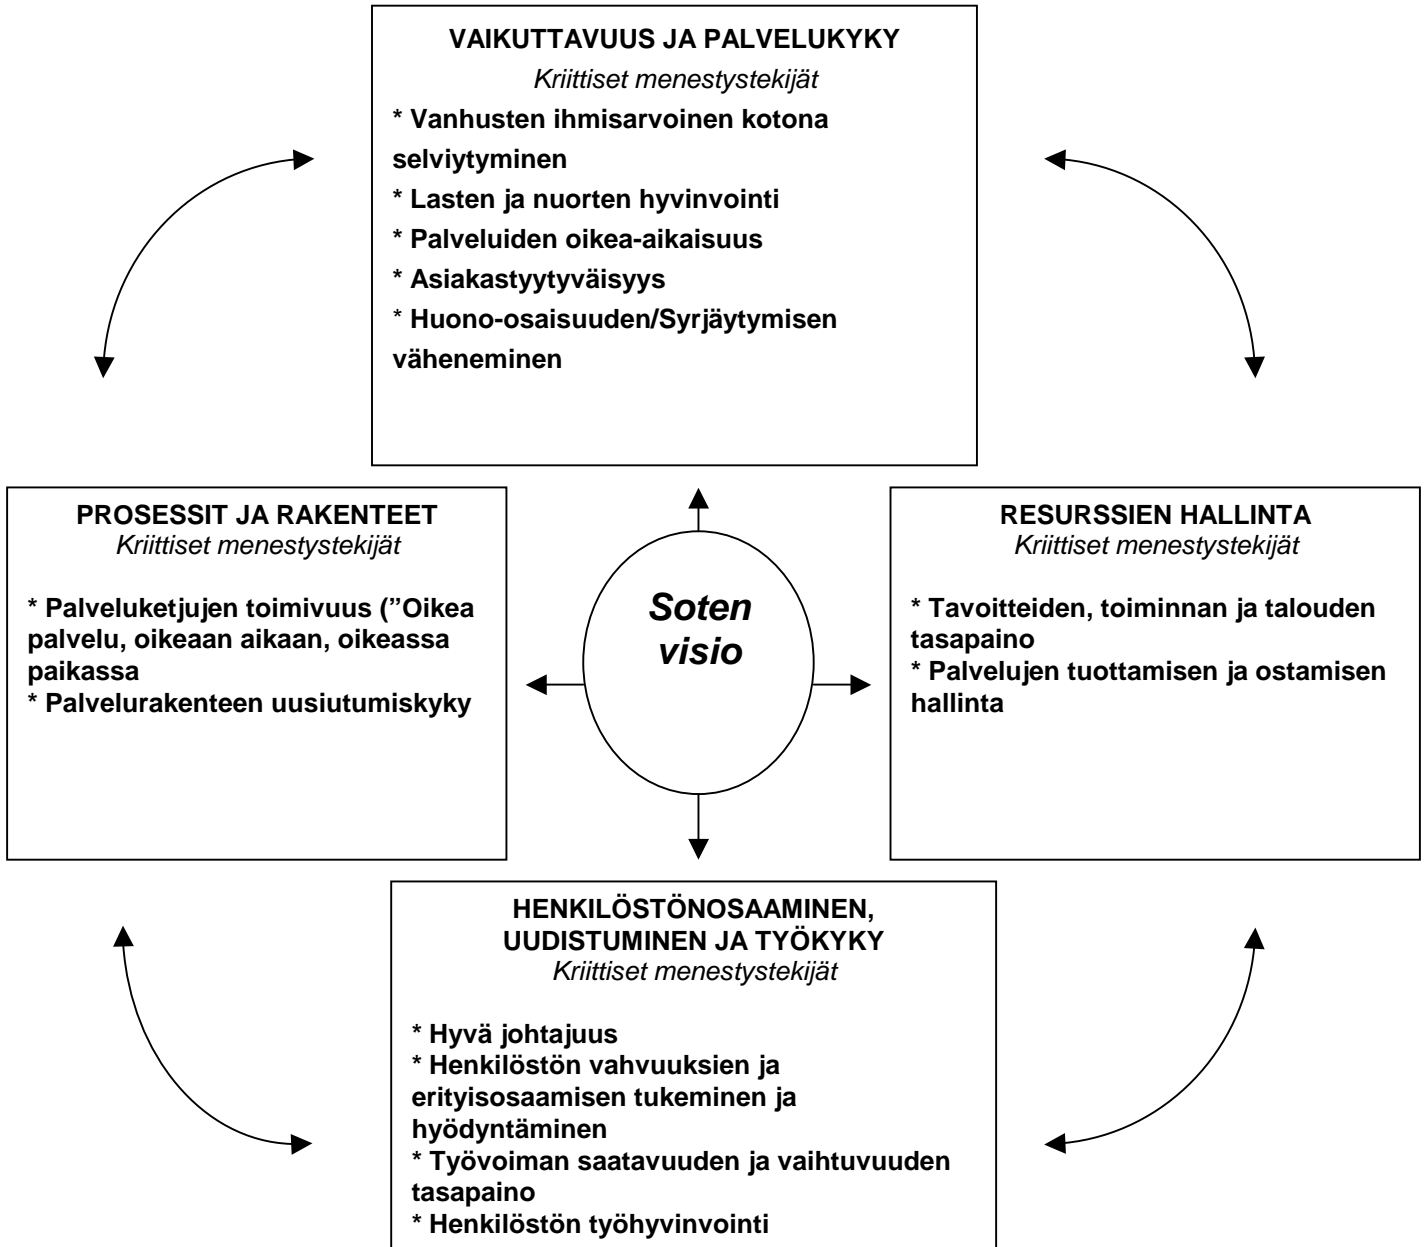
VAIKUTTAVUUS JA PALVELUKYKY
Kriittiset menestystekijät
* Vanhusten ihmisarvoinen kotona selviytyminen
* Lasten ja nuorten hyvinvointi
* Palveluiden oikea-aikaisuus
* Asiakastyytyväisyys
* Huono-osaisuuden/Syrjäytymisen väheneminen

PROSESSIT JA RAKENTEET
Kriittiset menestystekijät
* Palveluketjujen toimivuus ("Oikea palvelu, oikeaan aikaan, oikeassa paikassa
* Palvelurakenteen uusiutumiskyky

Soten visio

RESURSSIEN HALLINTA
Kriittiset menestystekijät
* Tavoitteiden, toiminnan ja talouden tasapaino
* Palvelujen tuottamisen ja ostamisen hallinta

HENKILÖSTÖNOSAAMINEN, UUDISTUMINEN JA TYÖKYKY
Kriittiset menestystekijät
* Hyvä johtajuus
* Henkilöstön vahvuuksien ja erityisosaamisen tukeminen ja hyödyntäminen
* Työvoiman saatavuuden ja vaihtuvuuden tasapaino
* Henkilöstön työhyvinvointi